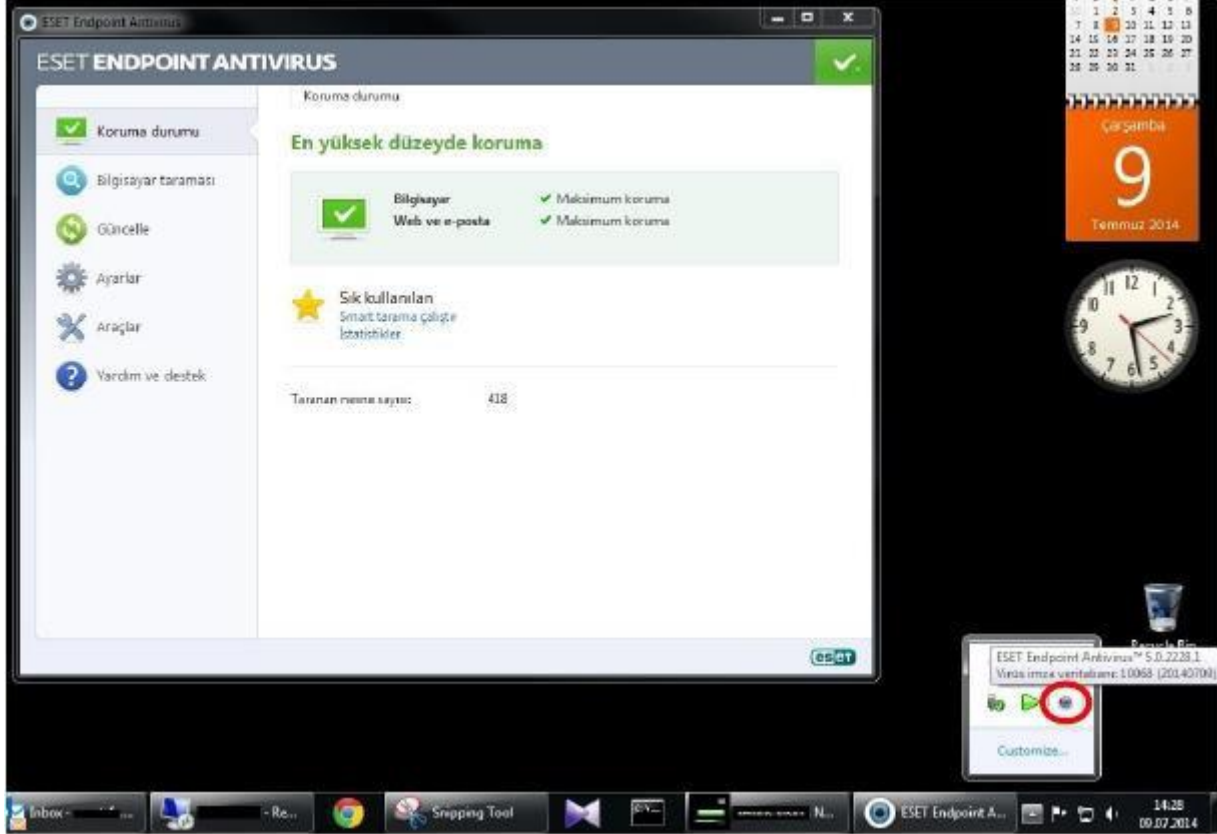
ESET Endpoint Antivirus

ESET ENDPOINT ANTIVIRUS

Koruma durumu

Bilgisayar taraması

Güncelle

Ayarlar

Araçlar

Yardım ve destek

Koruma durumu

En yüksek düzeyde koruma

| Bilgisayar | ✔ Maksimum koruma |
|---|---|
| Web ve e-posta | ✔ Maksimum koruma |

Sık kullanılan
Smart tarama çalıştır
İstatistikler

Taranan nesne sayısı: 418

eset

1 2 3 4 5 6
7 8 9 10 11 12 13
14 15 16 17 18 19 20
21 22 23 24 25 26 27
28 29 30 31

Çarşamba
9
Temmuz 2014

12 1 2 3 4 5 6 7 8 9 10 11

Geri Dönüşüm Kutusu

ESET Endpoint Antivirus™ 5.0.2228.1
Virüs imza veritabanı: 10068 (20140709)

Customize...

Inbox - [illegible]
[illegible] - Re...
Snipping Tool
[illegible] N...
ESET Endpoint A...
14:28
09.07.2014